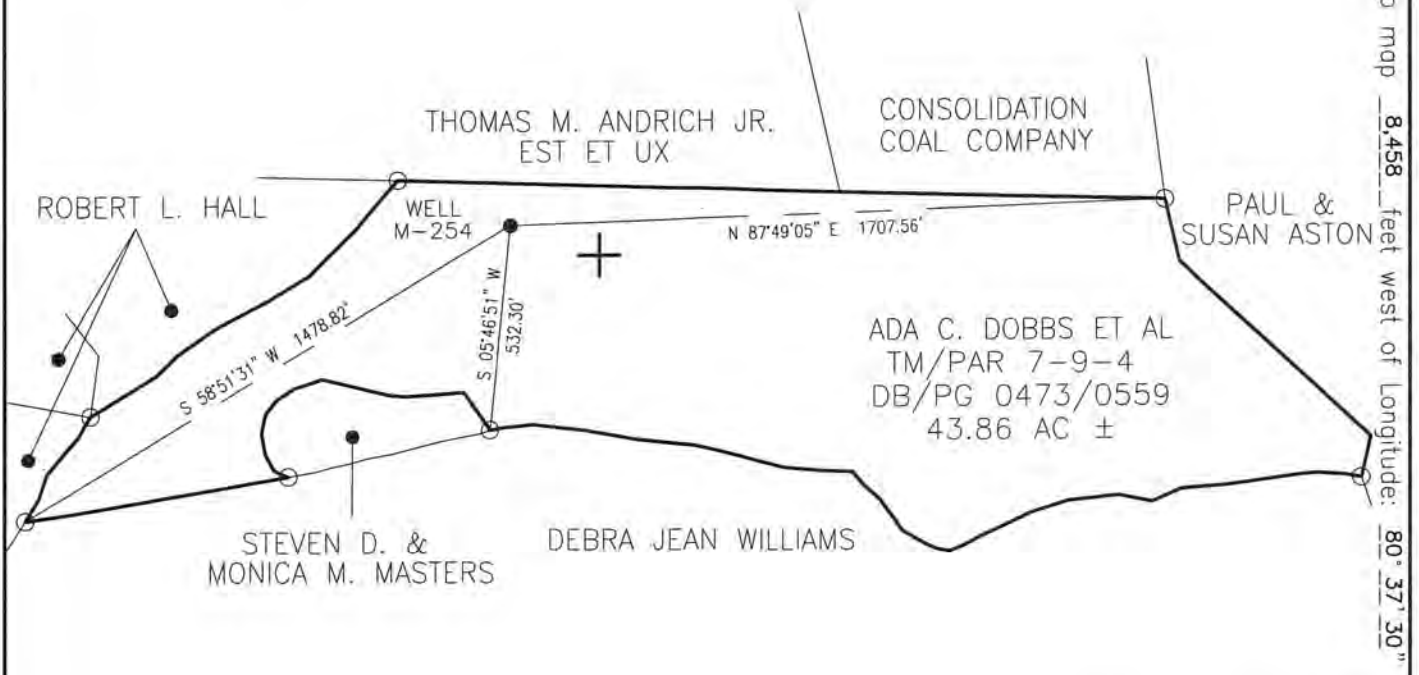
THOMAS M. ANDRICH JR.
EST ET UX

CONSOLIDATION
COAL COMPANY

ROBERT L. HALL

WELL
M-254

N 87°49'05" E 1707.56'

PAUL &
SUSAN ASTON

S 58°51'31" W 1478.82'

S 05°46'51" W
532.30'

ADA C. DOBBS ET AL
TM/PAR 7-9-4
DB/PG 0473/0559
43.86 AC ±

STEVEN D. &
MONICA M. MASTERS

DEBRA JEAN WILLIAMS

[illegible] map 8,458 feet west of Longitude: 80° 37' 30"